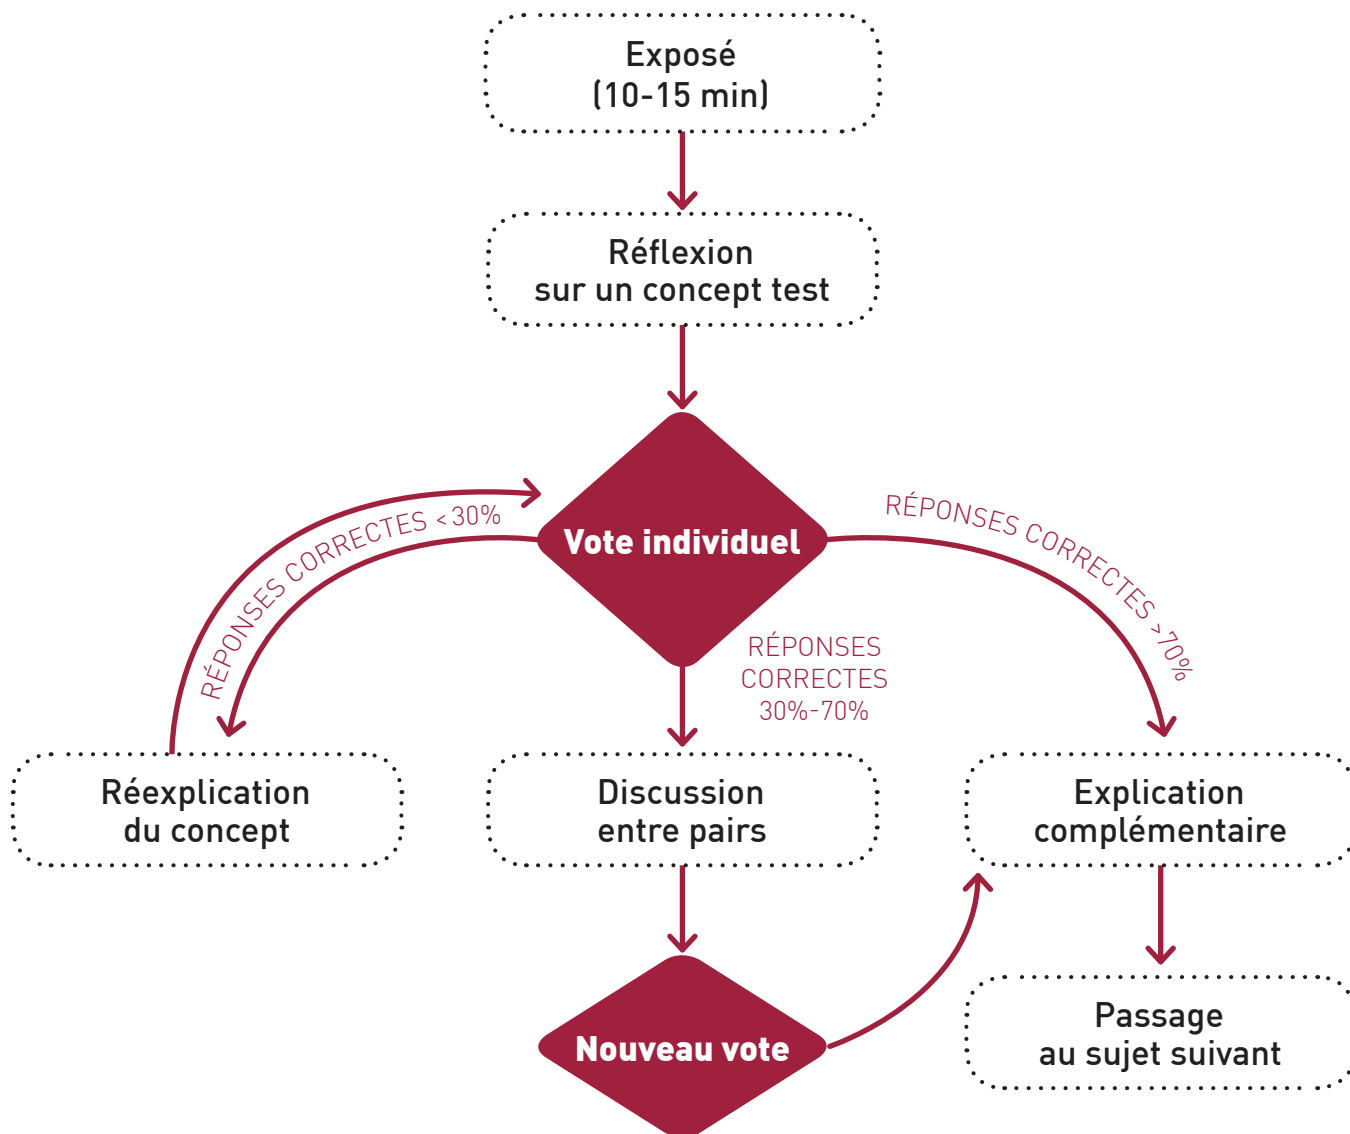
Exposé
(10-15 min)

Réflexion
sur un concept test

Vote individuel

RÉPONSES CORRECTES < 30%

RÉPONSES CORRECTES > 70%

RÉPONSES CORRECTES 30%-70%

Réexplication du concept

Discussion entre pairs

Explication complémentaire

Nouveau vote

Passage au sujet suivant